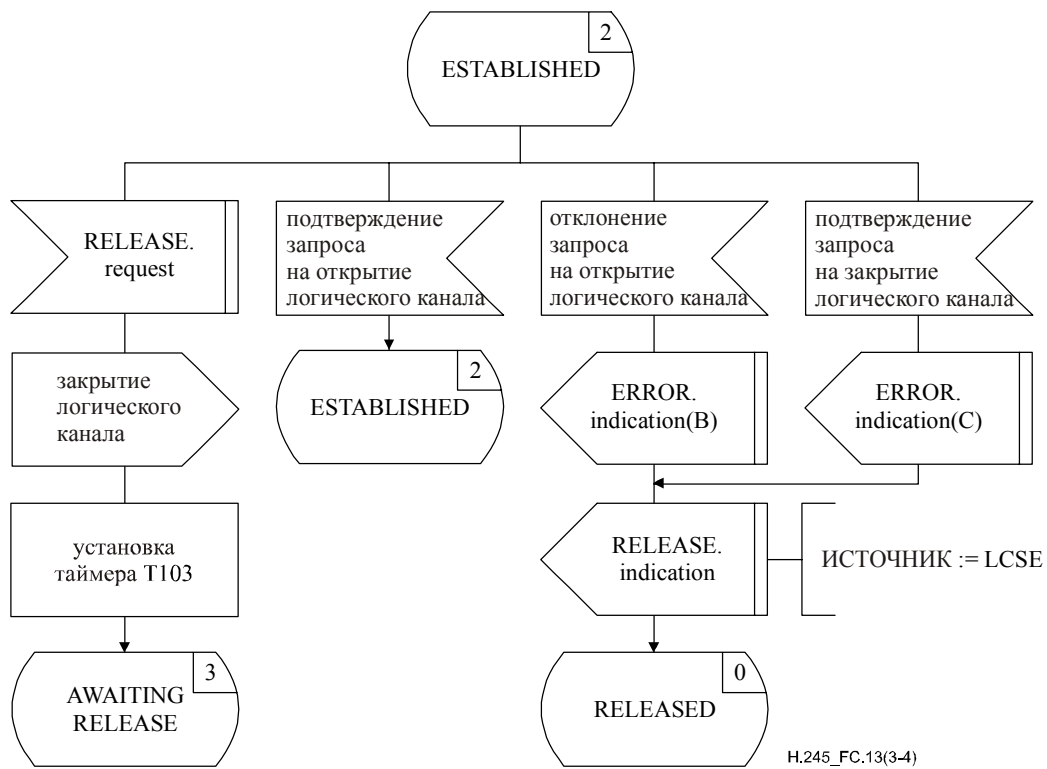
2
ESTABLISHED

RELEASE. request

подтверждение запроса на открытие логического канала

отклонение запроса на открытие логического канала

подтверждение запроса на закрытие логического канала

закрытие логического канала

2
ESTABLISHED

ERROR. indication(B)

ERROR. indication(C)

установка таймера T103

RELEASE. indication

ИСТОЧНИК := LCSE

3
AWAITING RELEASE

0
RELEASED

H.245_FC.13(3-4)